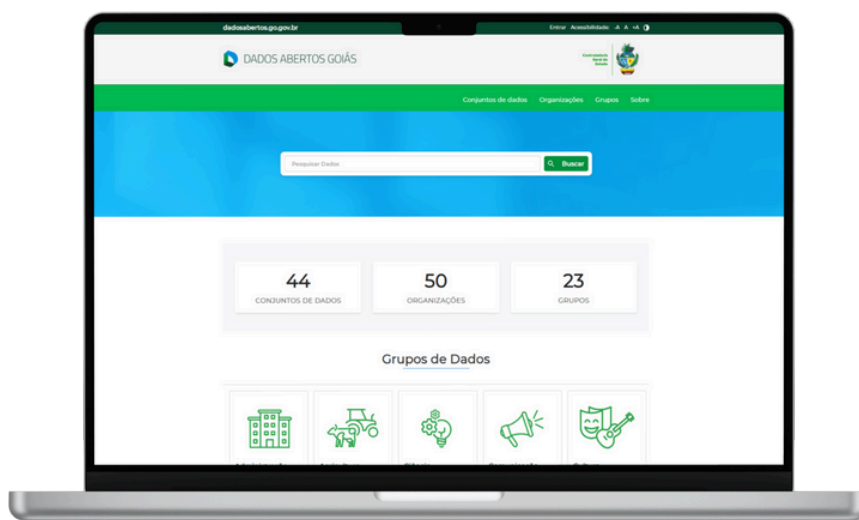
dadosabertos.go.gov.br

Entrar Acessibilidade -A A +A

DADOS ABERTOS GOIÁS

Controladoria Geral do Estado

Conjuntos de dados Organizações Grupos Sobre

Pesquisar Dados

Buscar

44
CONJUNTOS DE DADOS

50
ORGANIZAÇÕES

23
GRUPOS

Grupos de Dados

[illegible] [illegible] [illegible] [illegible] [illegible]